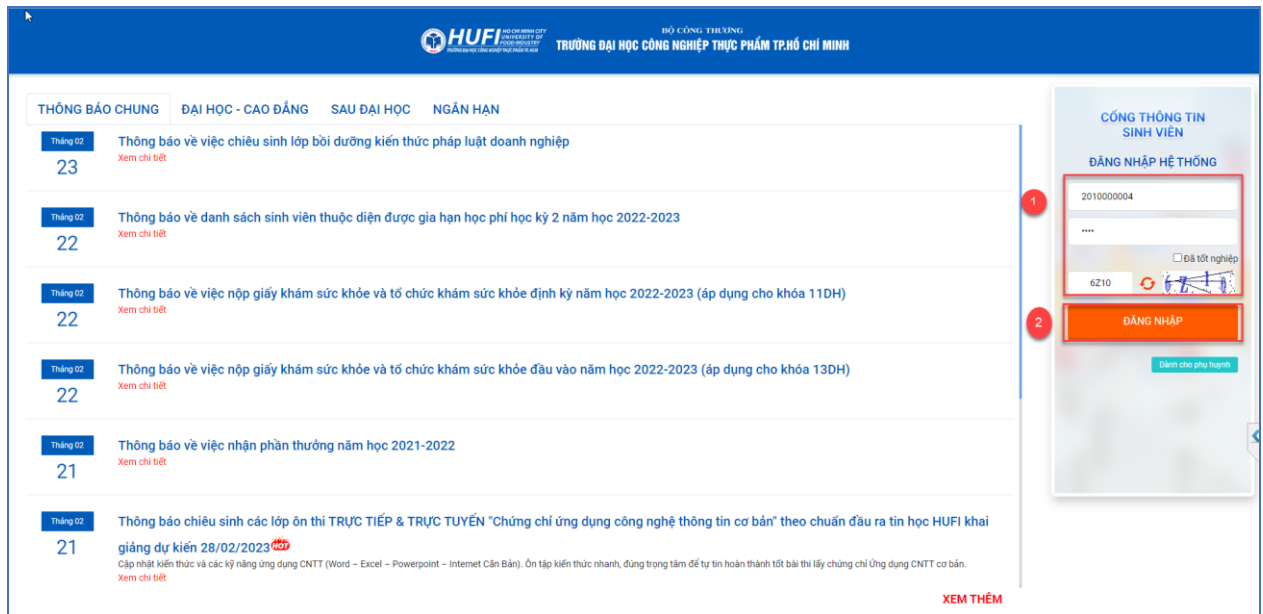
HUFI HO CHI MINH CITY UNIVERSITY OF FOOD INDUSTRY
TRƯỜNG ĐẠI HỌC CÔNG NGHIỆP THỰC PHẨM TP.HCM

BỘ CÔNG THƯƠNG
TRƯỜNG ĐẠI HỌC CÔNG NGHIỆP THỰC PHẨM TP.HỒ CHÍ MINH

THÔNG BÁO CHUNG ĐẠI HỌC - CAO ĐẲNG SAU ĐẠI HỌC NGẮN HẠN

Tháng 02
23
Thông báo về việc chiêu sinh lớp bồi dưỡng kiến thức pháp luật doanh nghiệp
Xem chi tiết

Tháng 02
22
Thông báo về danh sách sinh viên thuộc diện được gia hạn học phí học kỳ 2 năm học 2022-2023
Xem chi tiết

Tháng 02
22
Thông báo về việc nộp giấy khám sức khỏe và tổ chức khám sức khỏe định kỳ năm học 2022-2023 (áp dụng cho khóa 11DH)
Xem chi tiết

Tháng 02
22
Thông báo về việc nộp giấy khám sức khỏe và tổ chức khám sức khỏe đầu vào năm học 2022-2023 (áp dụng cho khóa 13DH)
Xem chi tiết

Tháng 02
21
Thông báo về việc nhận phần thưởng năm học 2021-2022
Xem chi tiết

Tháng 02
21
Thông báo chiêu sinh các lớp ôn thi TRỰC TIẾP & TRỰC TUYẾN "Chứng chỉ ứng dụng công nghệ thông tin cơ bản" theo chuẩn đầu ra tin học HUFI khai giảng dự kiến 28/02/2023 HOT
Cập nhật kiến thức và các kỹ năng ứng dụng CNTT (Word – Excel – Powerpoint – Internet Căn Bản). Ôn tập kiến thức nhanh, đúng trọng tâm để tự tin hoàn thành tốt bài thi lấy chứng chỉ Ứng dụng CNTT cơ bản.
Xem chi tiết

XEM THÊM

CỔNG THÔNG TIN SINH VIÊN
ĐĂNG NHẬP HỆ THỐNG
1
2010000004
••••
Đã tốt nghiệp
6Z10
2
ĐĂNG NHẬP
Dành cho phụ huynh